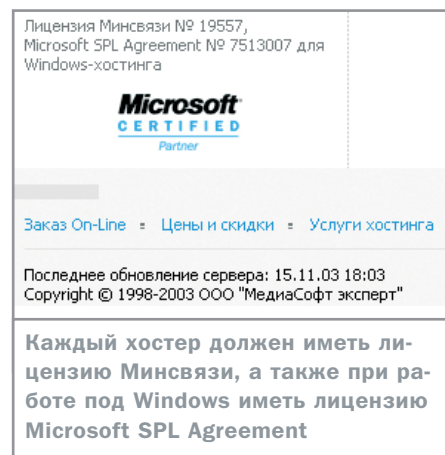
Лицензия Минсвязи № 19557, Microsoft SPL Agreement № 7513007 для Windows-хостинга

Microsoft
CERTIFIED
Partner

Заказ On-Line ▪ Цены и скидки ▪ Услуги хостинга

Последнее обновление сервера: 15.11.03 18:03
Copyright © 1998-2003 ООО "МедиаСофт эксперт"

Каждый хостер должен иметь лицензию Минсвязи, а также при работе под Windows иметь лицензию Microsoft SPL Agreement